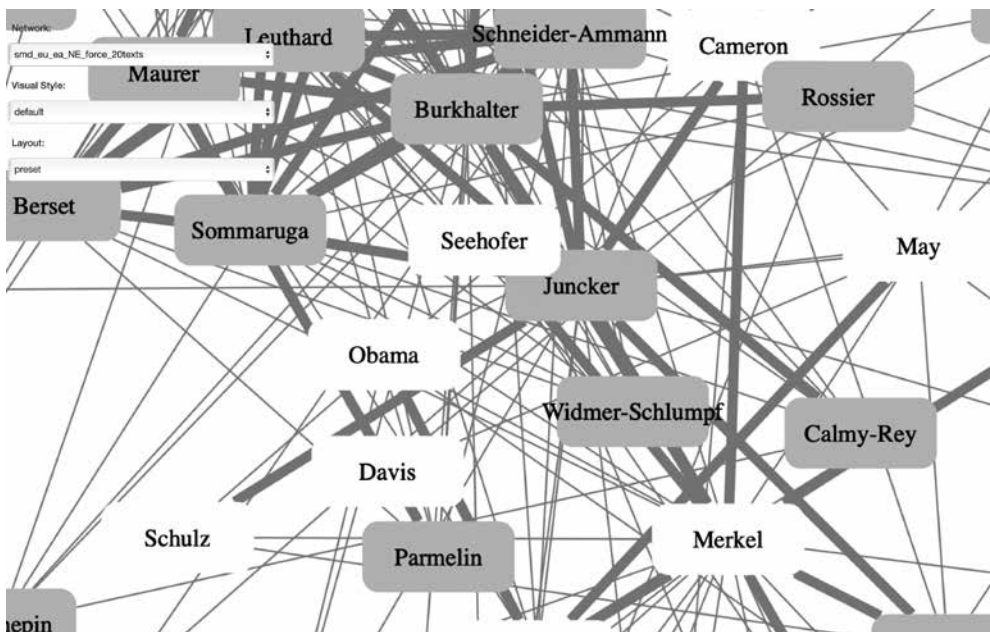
Network:
smd_eu_ea_NE_force_20texts
Visual Style:
default
Layout:
preset

Leuthard
Schneider-Ammann
Cameron
Maurer
Burkhalter
Rossier
Berset
Sommaruga
Seehofer
May
Juncker
Obama
Widmer-Schlumpf
Calmy-Rey
Davis
Schulz
Parmelin
Merkel
nepin